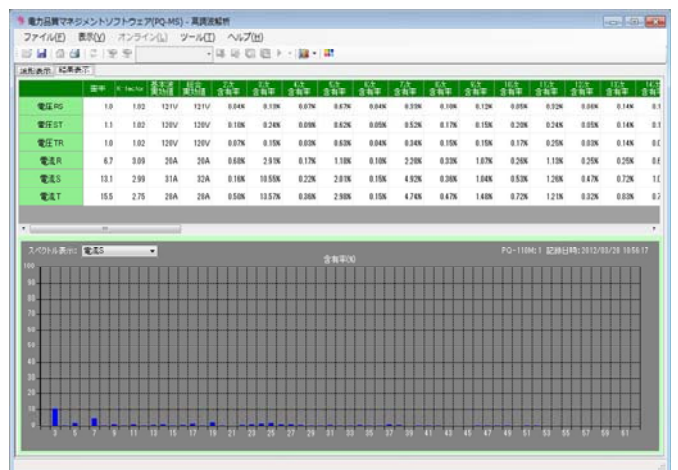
電力品質マネジメントソフトウェア(PQ-MS) - 高調波解析

ファイル(F) 表示(V) オンライン(L) ツール(T) ヘルプ(H)

波形表示 結果表示

| | 歪率 | K-factor | 基本波実効値 | 総合実効値 | 2次含有率 | 3次含有率 | 4次含有率 | 5次含有率 | 6次含有率 | 7次含有率 | 8次含有率 | 9次含有率 | 10次含有率 | 11次含有率 | 12次含有率 | 13次含有率 | 14次含有率 |
|---|---|---|---|---|---|---|---|---|---|---|---|---|---|---|---|---|---|
| 電圧RS | 1.0 | 1.02 | 121V | 121V | 0.04% | 0.10% | 0.07% | 0.67% | 0.04% | 0.39% | 0.10% | 0.12% | 0.05% | 0.32% | 0.06% | 0.14% | 0.1 |
| 電圧ST | 1.1 | 1.02 | 120V | 120V | 0.10% | 0.24% | 0.09% | 0.62% | 0.05% | 0.52% | 0.17% | 0.15% | 0.20% | 0.24% | 0.05% | 0.14% | 0.1 |
| 電圧TR | 1.0 | 1.02 | 120V | 120V | 0.07% | 0.15% | 0.03% | 0.63% | 0.04% | 0.34% | 0.15% | 0.15% | 0.17% | 0.25% | 0.03% | 0.14% | 0.( |
| 電流R | 6.7 | 3.09 | 20A | 20A | 0.68% | 2.91% | 0.17% | 1.18% | 0.10% | 2.20% | 0.33% | 1.07% | 0.26% | 1.13% | 0.25% | 0.25% | 0.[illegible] |
| 電流S | 13.1 | 2.99 | 31A | 32A | 0.16% | 10.55% | 0.22% | 2.01% | 0.15% | 4.92% | 0.36% | 1.04% | 0.53% | 1.26% | 0.47% | 0.72% | 1.( |
| 電流T | 15.5 | 2.75 | 20A | 20A | 0.50% | 13.57% | 0.36% | 2.90% | 0.15% | 4.74% | 0.47% | 1.40% | 0.72% | 1.21% | 0.32% | 0.83% | 0.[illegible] |

スペクトル表示: 電流S

PQ-110H: 1 記録日時: 2012/03/28 10:56:17

含有率(%)

100
90
80
70
60
50
40
30
20
10
0

3 5 7 9 11 13 15 17 19 21 23 25 27 29 31 33 35 37 39 41 43 45 47 49 51 53 55 57 59 61